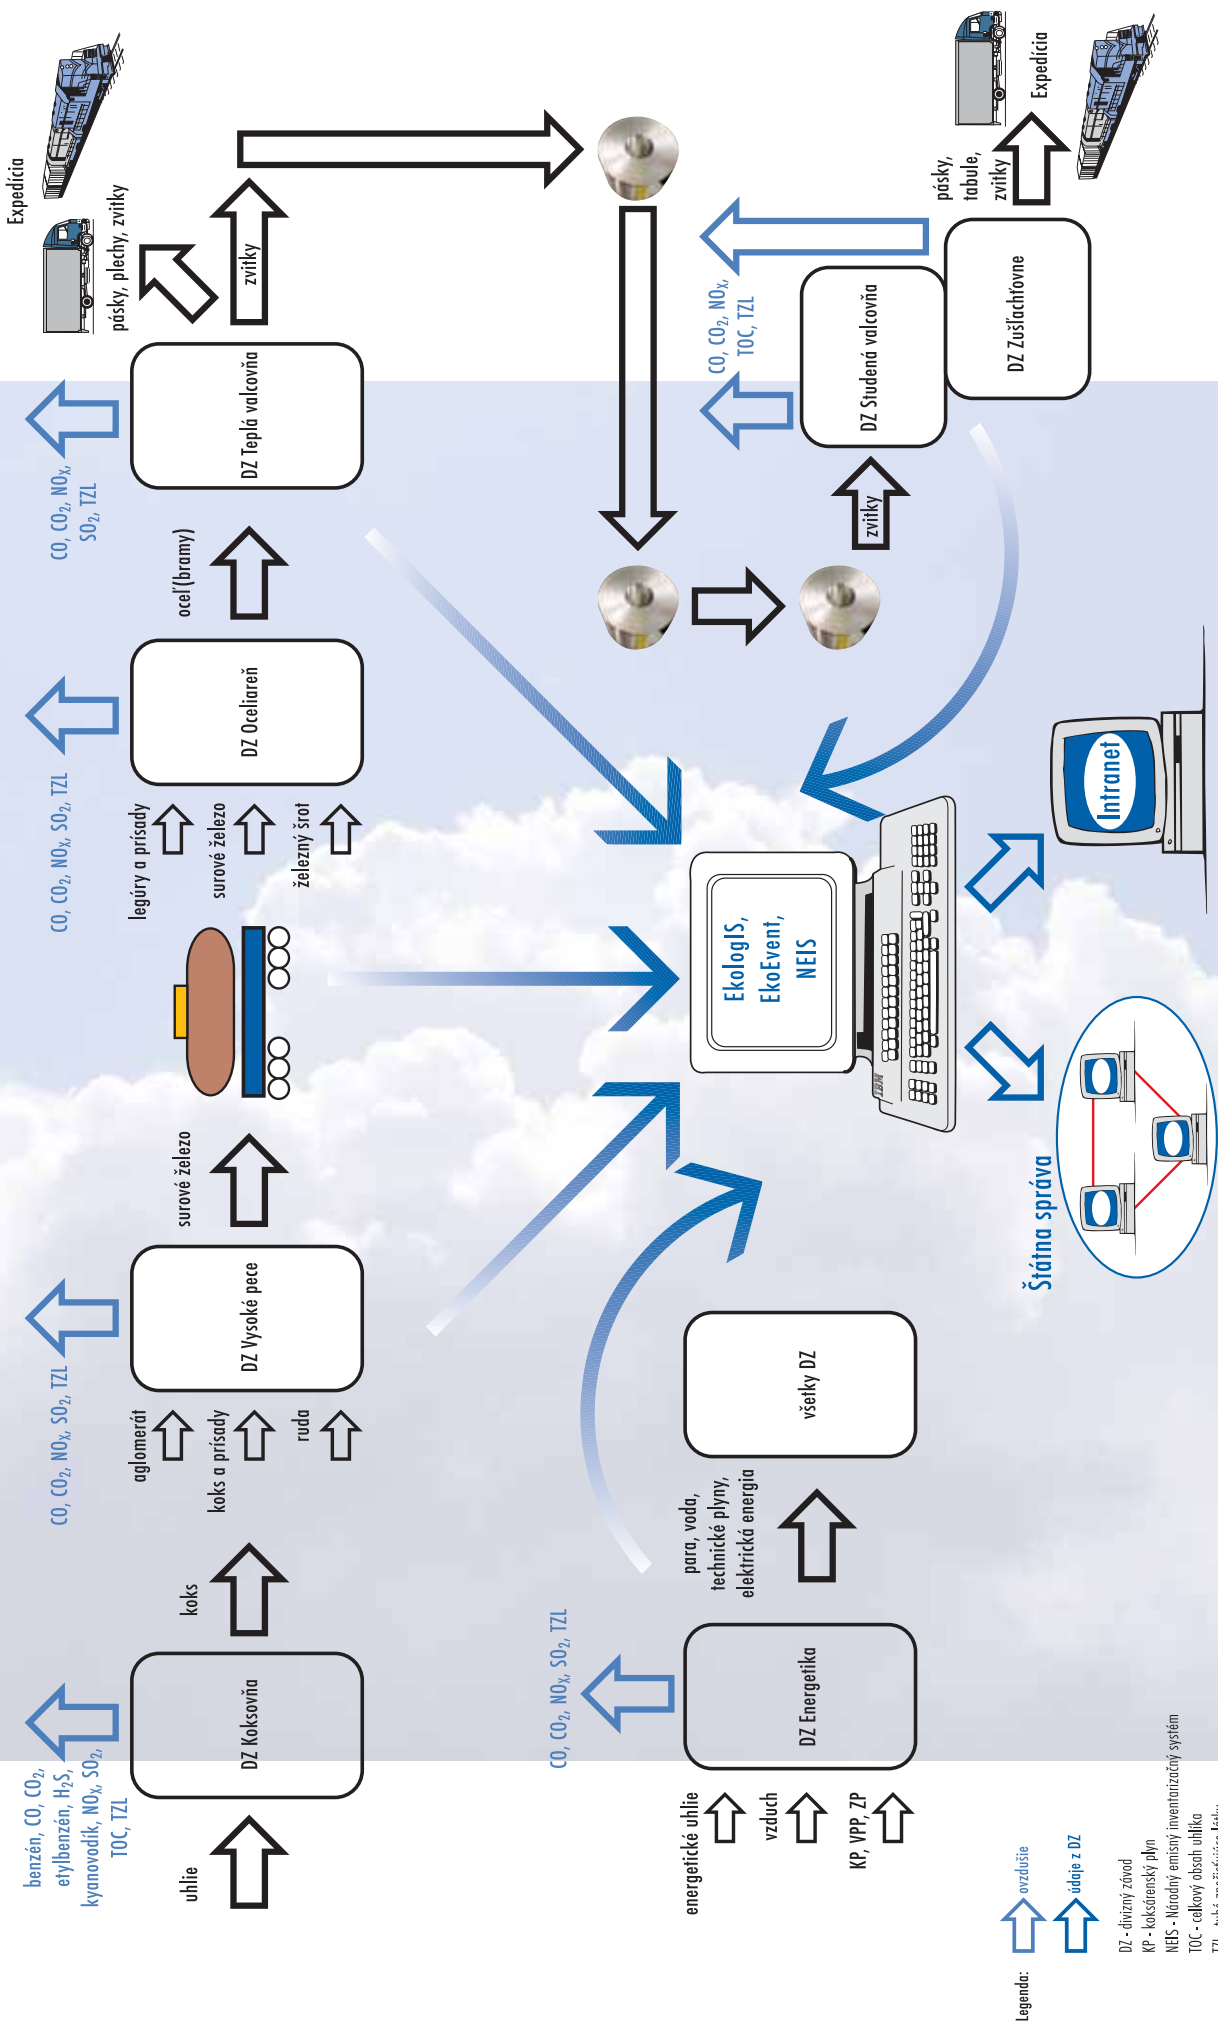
Expedícia

pásky, plechy, zvitky

zvitky

DZ Teplá valcovňa

CO, $CO_2$, $NO_x$, $SO_2$, TZL

oceľ (bramy)

DZ Oceliareň

CO, $CO_2$, $NO_x$, $SO_2$, TZL

legúry a prísady

surové železo

železný šrot

surové železo

DZ Vysoké pece

CO, $CO_2$, $NO_x$, $SO_2$, TZL

aglomerát

koks a prísady

ruda

koks

DZ Koksovňa

benzén, CO, $CO_2$, etylbenzén, $H_2S$, kyanovodík, $NO_x$, $SO_2$, TOC, TZL

uhlie

Expedícia

pásky, tabule, zvitky

DZ Zušľachťovne

CO, $CO_2$, $NO_x$, TOC, TZL

DZ Studená valcovňa

zvitky

EkologIS, EkoEvent, NEIS

Intranet

Štátna správa

všetky DZ

para, voda, technické plyny, elektrická energia

DZ Energetika

CO, $CO_2$, $NO_x$, $SO_2$, TZL

energetické uhlie

vzduch

KP, VPP, ZP

Legenda:

ovzdušie

údaje z DZ

DZ - divízny závod
KP - koksárenský plyn
NEIS - Národný emisný inventarizačný systém
TOC - celkový obsah uhlíka
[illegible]